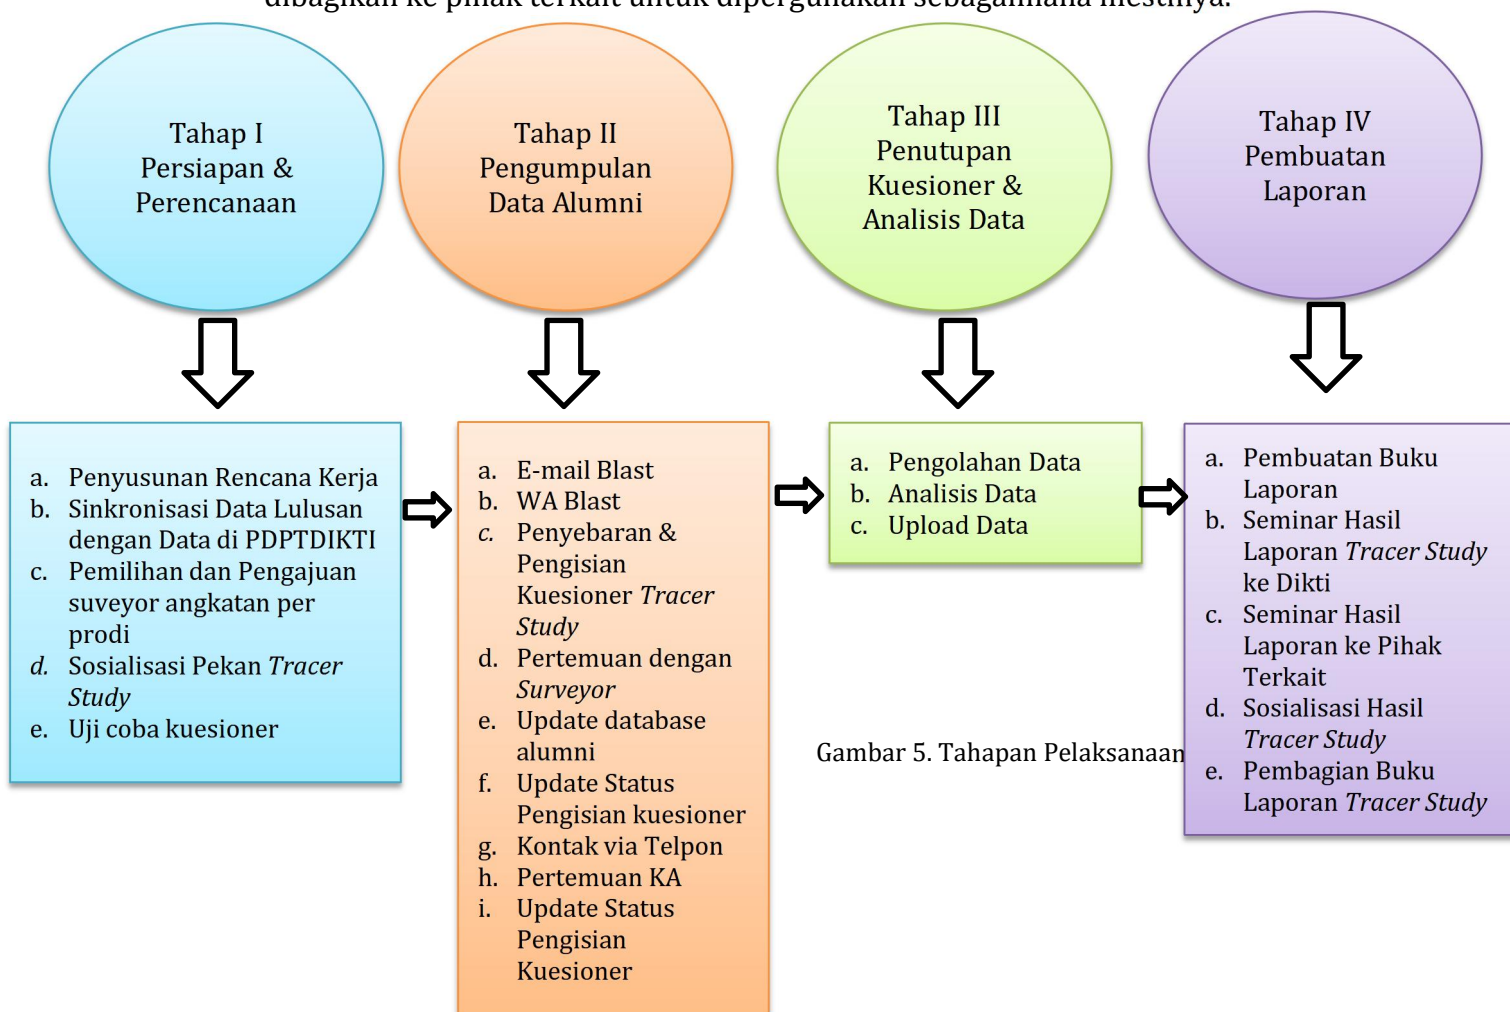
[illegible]

Tahap I Persiapan & Perencanaan

Tahap II Pengumpulan Data Alumni

Tahap III Penutupan Kuesioner & Analisis Data

Tahap IV Pembuatan Laporan

a. Penyusunan Rencana Kerja
b. Sinkronisasi Data Lulusan dengan Data di PDPTDIKTI
c. Pemilihan dan Pengajuan suveyor angkatan per prodi
d. Sosialisasi Pekan *Tracer Study*
e. Uji coba kuesioner

a. E-mail Blast
b. WA Blast
c. Penyebaran & Pengisian Kuesioner *Tracer Study*
d. Pertemuan dengan *Surveyor*
e. Update database alumni
f. Update Status Pengisian kuesioner
g. Kontak via Telpon
h. Pertemuan KA
i. Update Status Pengisian Kuesioner

a. Pengolahan Data
b. Analisis Data
c. Upload Data

a. Pembuatan Buku Laporan
b. Seminar Hasil Laporan *Tracer Study* ke Dikti
c. Seminar Hasil Laporan ke Pihak Terkait
d. Sosialisasi Hasil *Tracer Study*
e. Pembagian Buku Laporan *Tracer Study*

Gambar 5. Tahapan Pelaksanaan